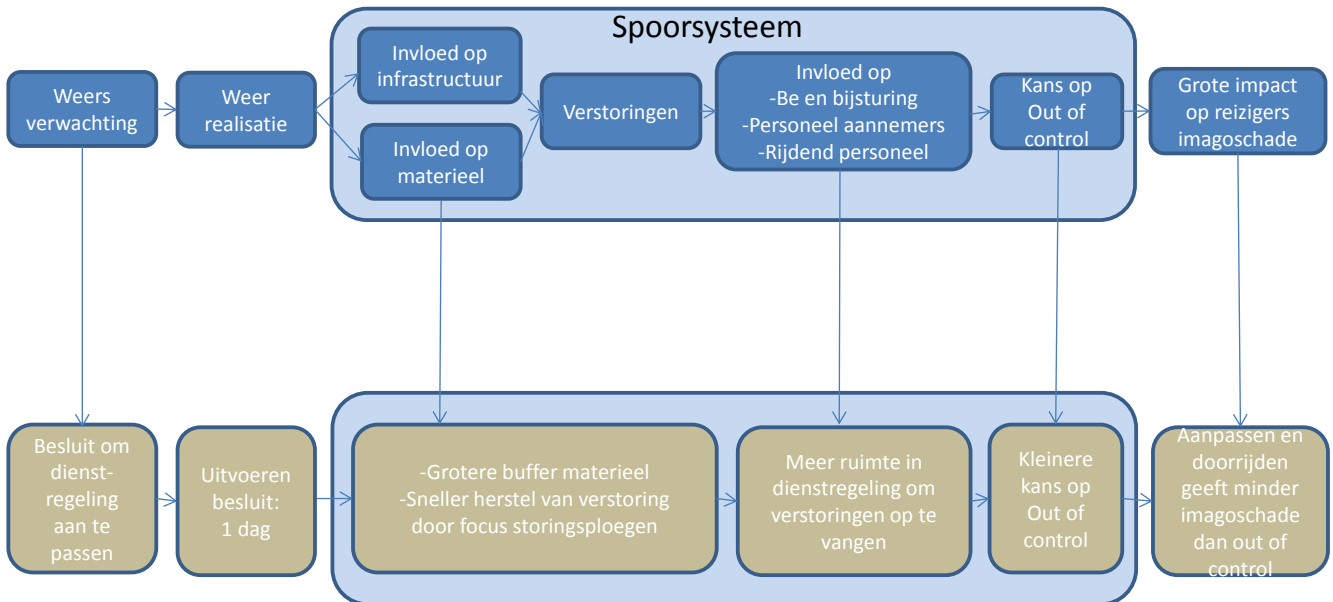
Spoorsysteem

Weers verwachting

Weer realisatie

Invloed op infrastructuur

Invloed op materieel

Verstoringen

Invloed op
-Be en bijsturing
-Personeel aannemers
-Rijdend personeel

Kans op Out of control

Grote impact op reizigers imagoschade

Besluit om dienst-regeling aan te passen

Uitvoeren besluit: 1 dag

-Grotere buffer materieel
-Sneller herstel van verstoring door focus storingsploegen

Meer ruimte in dienstregeling om verstoringen op te vangen

Kleinere kans op Out of control

Aanpassen en doorrijden geeft minder imagoschade dan out of control